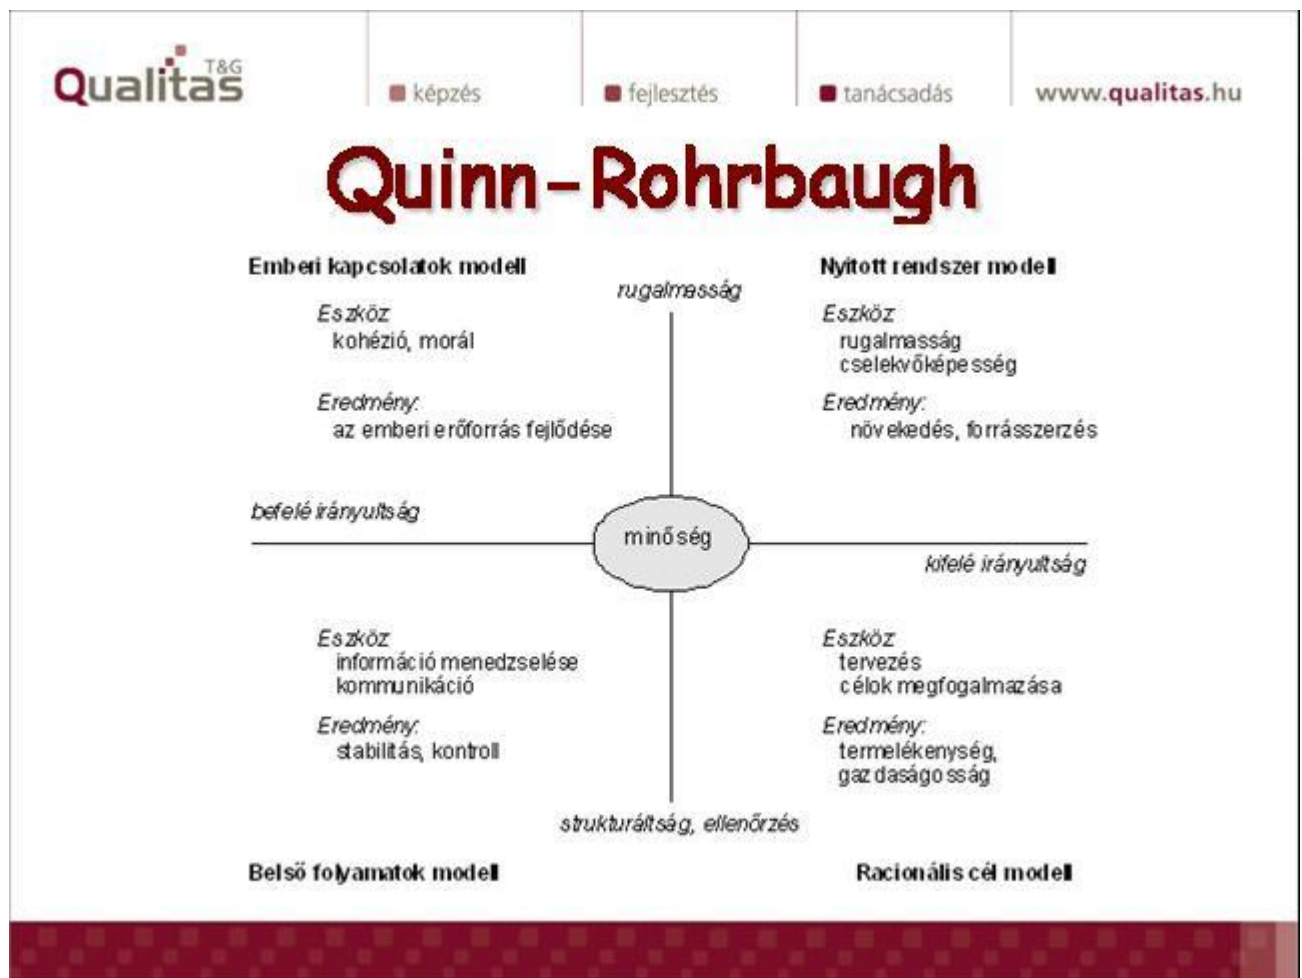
Qualitas T&G

képzés

fejlesztés

tanácsadás

www.qualitas.hu

Quinn-Rohrbaugh

Emberi kapcsolatok modell

rugalmasság

Nyitott rendszer modell

Eszköz
kohézió, morál

Eredmény:
az emberi erőforrás fejlődése

Eszköz
rugalmasság
cselekvőképesség

Eredmény:
növekedés, forrásszerzés

befelé irányultság

minőség

kifelé irányultság

Eszköz
információ menedzselése
kommunikáció

Eredmény:
stabilitás, kontroll

Eszköz
tervezés
célok megfogalmazása

Eredmény:
termelékenység,
gazdaságosság

strukturáltság, ellenőrzés

Belső folyamatok modell

Racionális cél modell